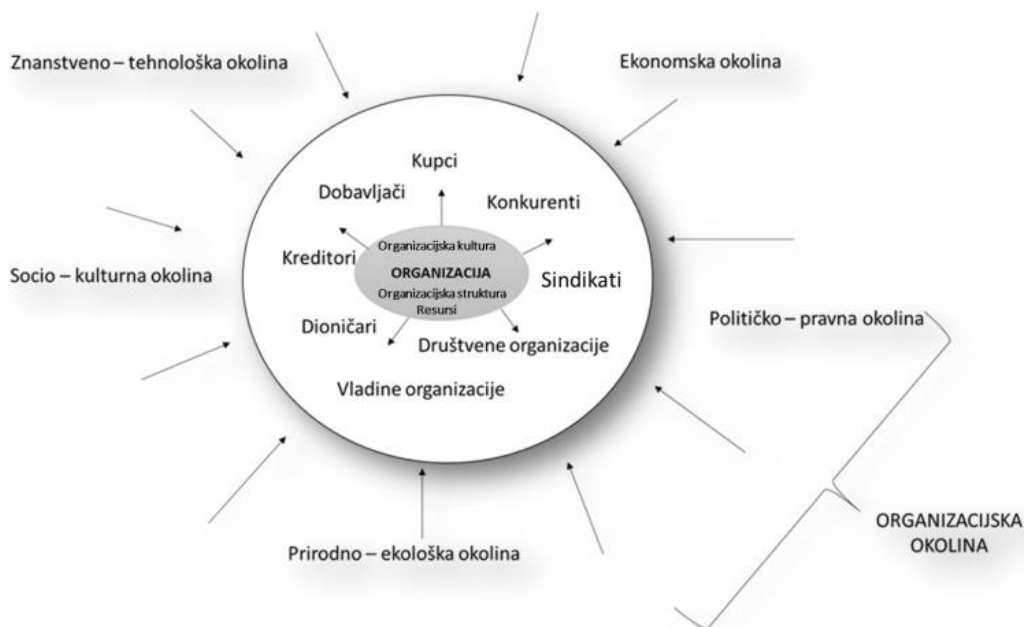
Znanstveno – tehnološka okolina

Ekonomska okolina

Kupci

Dobavljači

Konkurenti

Organizacijska kultura

ORGANIZACIJA

Organizacijska struktura

Resursi

Kreditori

Sindikati

Socio – kulturna okolina

Dioničari

Društvene organizacije

Političko – pravna okolina

Vladine organizacije

ORGANIZACIJSKA OKOLINA

Prirodno – ekološka okolina